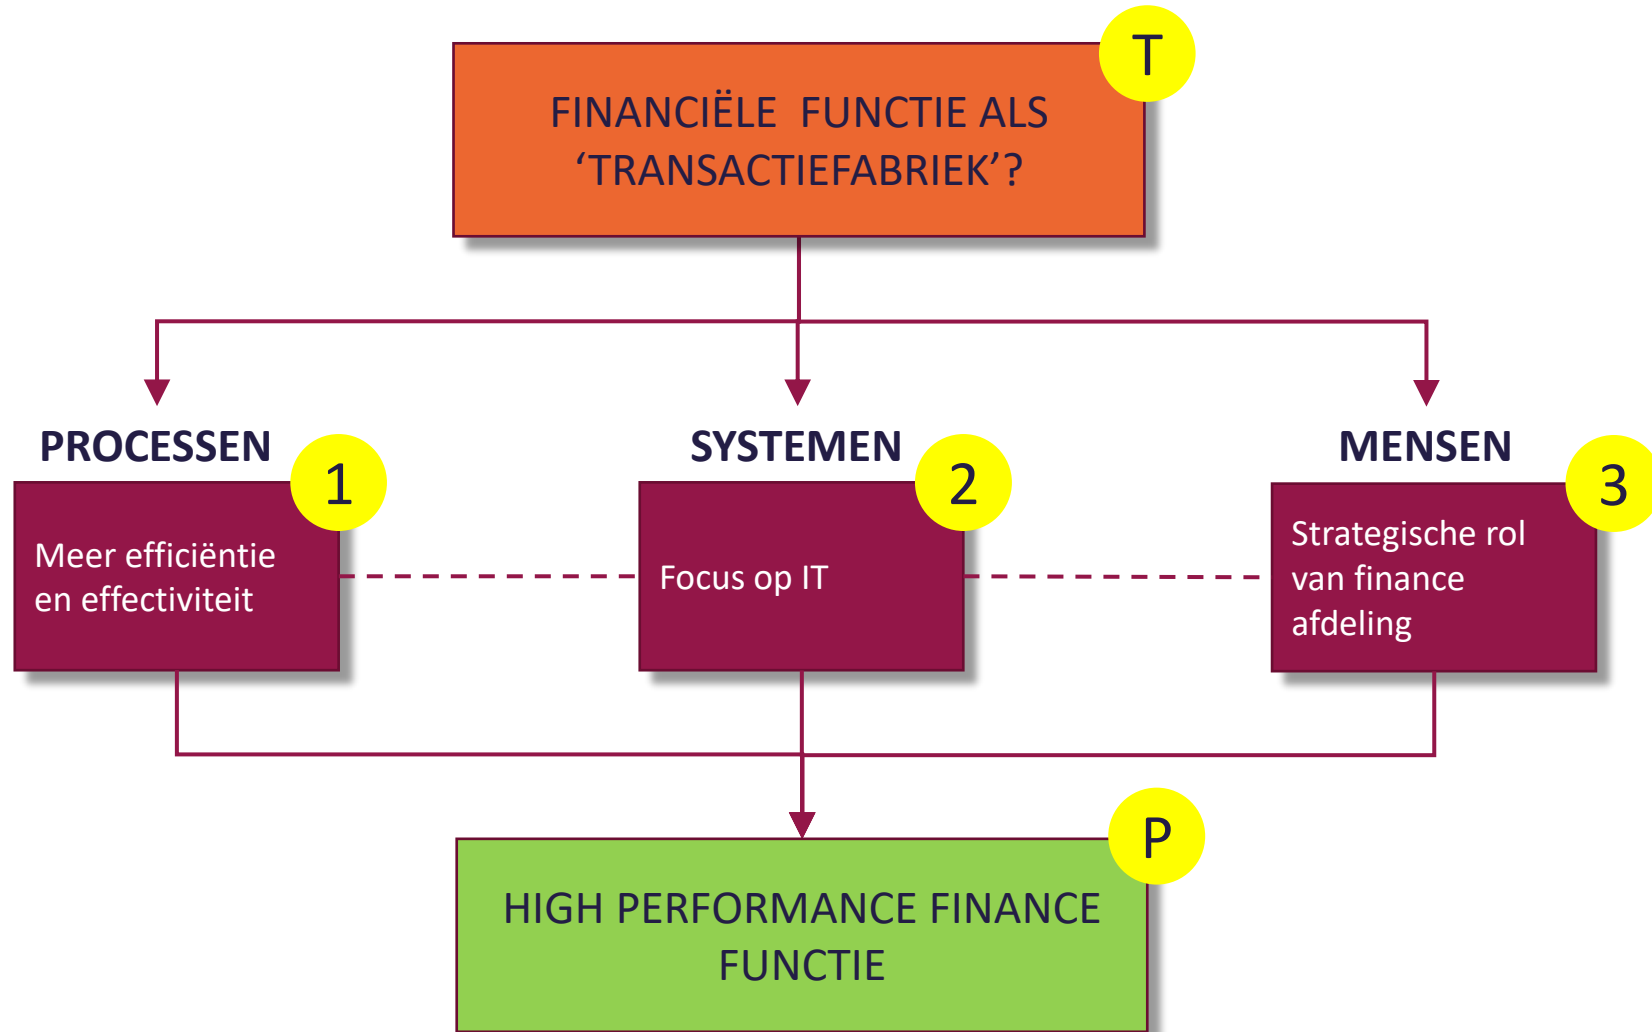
FINANCIËLE FUNCTIE ALS ‘TRANSACTIEFABRIEK’?

T

PROCESSEN

1

Meer efficiëntie en effectiviteit

SYSTEMEN

2

Focus op IT

MENSEN

3

Strategische rol van finance afdeling

HIGH PERFORMANCE FINANCE FUNCTIE

P